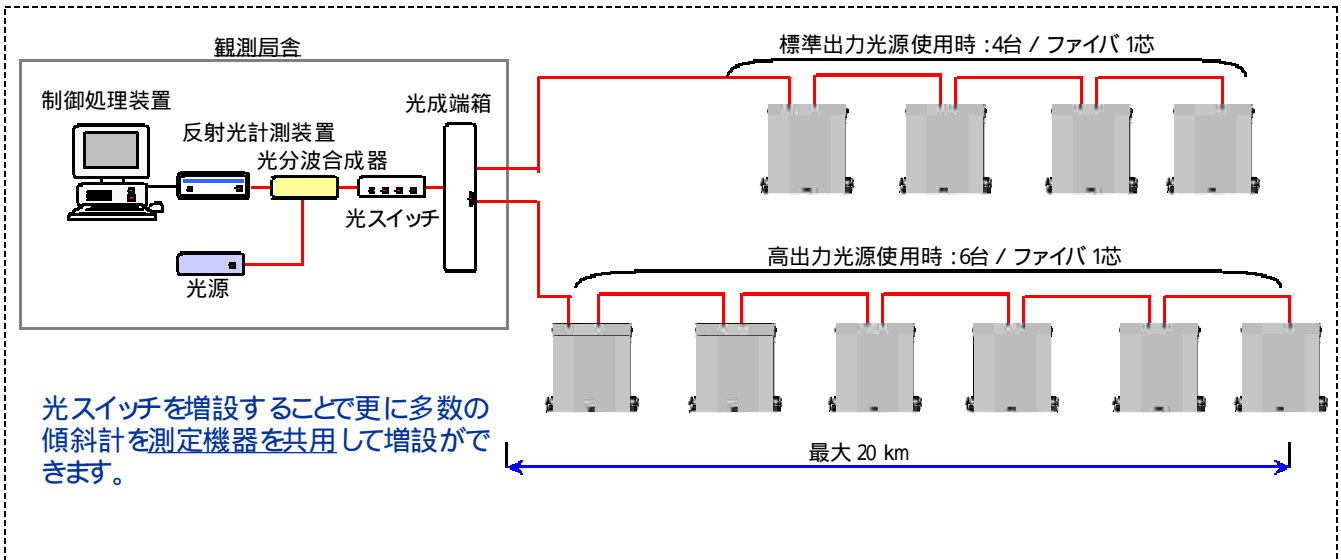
観測局舎

制御処理装置

反射光計測装置

光分波合成器

光成端箱

光スイッチ

光源

標準出力光源使用時 :4台 / ファイバ 1芯

高出力光源使用時 :6台 / ファイバ 1芯

光スイッチを増設することで更に多数の傾斜計を測定機器を共用して増設ができます。

最大 20 km